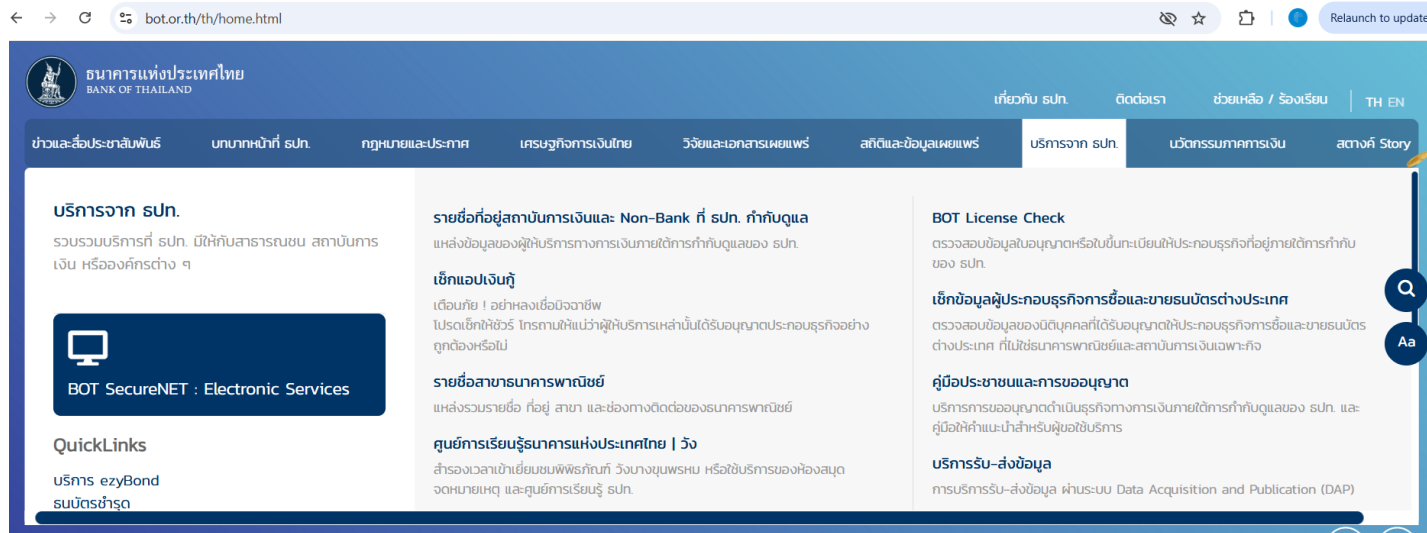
bot.or.th/th/home.html

Relaunch to update

ธนาคารแห่งประเทศไทย
BANK OF THAILAND

เกี่ยวกับ ธปท. ติดต่อเรา ช่วยเหลือ / ร้องเรียน TH EN

ข่าวและสื่อประชาสัมพันธ์ บทบาทหน้าที่ ธปท. กฎหมายและประกาศ เศรษฐกิจการเงินไทย วิจัยและเอกสารเผยแพร่ สถิติและข้อมูลเผยแพร่ บริการจาก ธปท. นวัตกรรมภาคการเงิน สตางค์ Story

บริการจาก ธปท.
รวบรวมบริการที่ ธปท. มีให้กับสาธารณชน สถาบันการเงิน หรือองค์กรต่าง ๆ

BOT SecureNET : Electronic Services

QuickLinks
บริการ ezyBond
ธนบัตรชำรุด

รายชื่อที่อยู่สถาบันการเงินและ Non-Bank ที่ ธปท. กำกับดูแล
แหล่งข้อมูลของผู้ให้บริการทางการเงินภายใต้การกำกับดูแลของ ธปท.

เช็กแอปเงินกู้
เตือนภัย ! อย่าหลงเชื่อมิจฉาชีพ
โปรดเช็กให้ชัวร์ โทรถามให้แน่ว่าผู้ให้บริการเหล่านั้นได้รับอนุญาตประกอบธุรกิจอย่างถูกต้องหรือไม่

รายชื่อสาขาธนาคารพาณิชย์
แหล่งรวมรายชื่อ ที่อยู่ สาขา และช่องทางติดต่อของธนาคารพาณิชย์

ศูนย์การเรียนรู้ธนาคารแห่งประเทศไทย | วัง
สำรองเวลาเข้าเยี่ยมชมพิพิธภัณฑ์ วังบางขุนพรหม หรือใช้บริการของห้องสมุด จดหมายเหตุ และศูนย์การเรียนรู้ ธปท.

BOT License Check
ตรวจสอบข้อมูลใบอนุญาตหรือใบขึ้นทะเบียนให้ประกอบธุรกิจที่อยู่ภายใต้การกำกับของ ธปท.

เช็กข้อมูลผู้ประกอบธุรกิจการซื้อและขายธนบัตรต่างประเทศ
ตรวจสอบข้อมูลของนิติบุคคลที่ได้รับอนุญาตให้ประกอบธุรกิจการซื้อและขายธนบัตรต่างประเทศ ที่ไม่ใช่ธนาคารพาณิชย์และสถาบันการเงินเฉพาะกิจ

คู่มือประชาชนและการขออนุญาต
บริการการขออนุญาตดำเนินธุรกิจทางการเงินภายใต้การกำกับดูแลของ ธปท. และคู่มือให้คำแนะนำสำหรับผู้ขอใช้บริการ

บริการรับ-ส่งข้อมูล
การบริการรับ-ส่งข้อมูล ผ่านระบบ Data Acquisition and Publication (DAP)

Aa